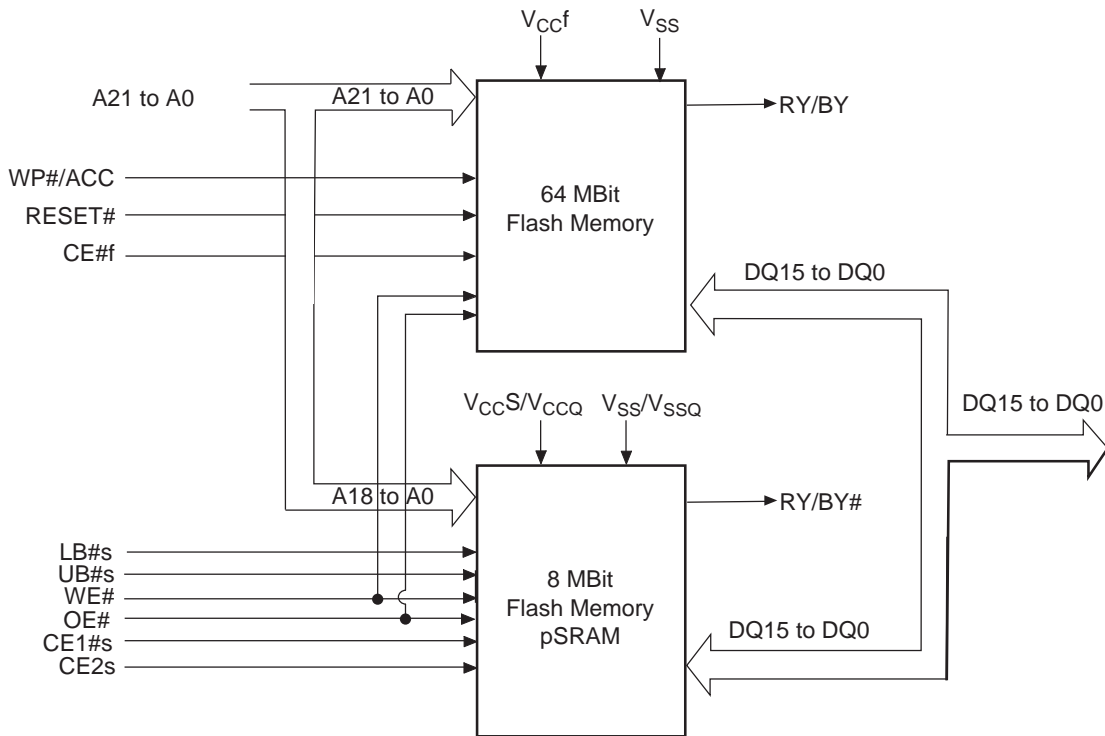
$V_{CC}f$

$V_{SS}$

A21 to A0

A21 to A0

RY/BY

WP#/ACC

RESET#

CE#f

64 MBit
Flash Memory

DQ15 to DQ0

$V_{CC}S/V_{CCQ}$

$V_{SS}/V_{SSQ}$

DQ15 to DQ0

A18 to A0

RY/BY#

LB#s

UB#s

WE#

OE#

CE1#s

CE2s

8 MBit
Flash Memory
pSRAM

DQ15 to DQ0